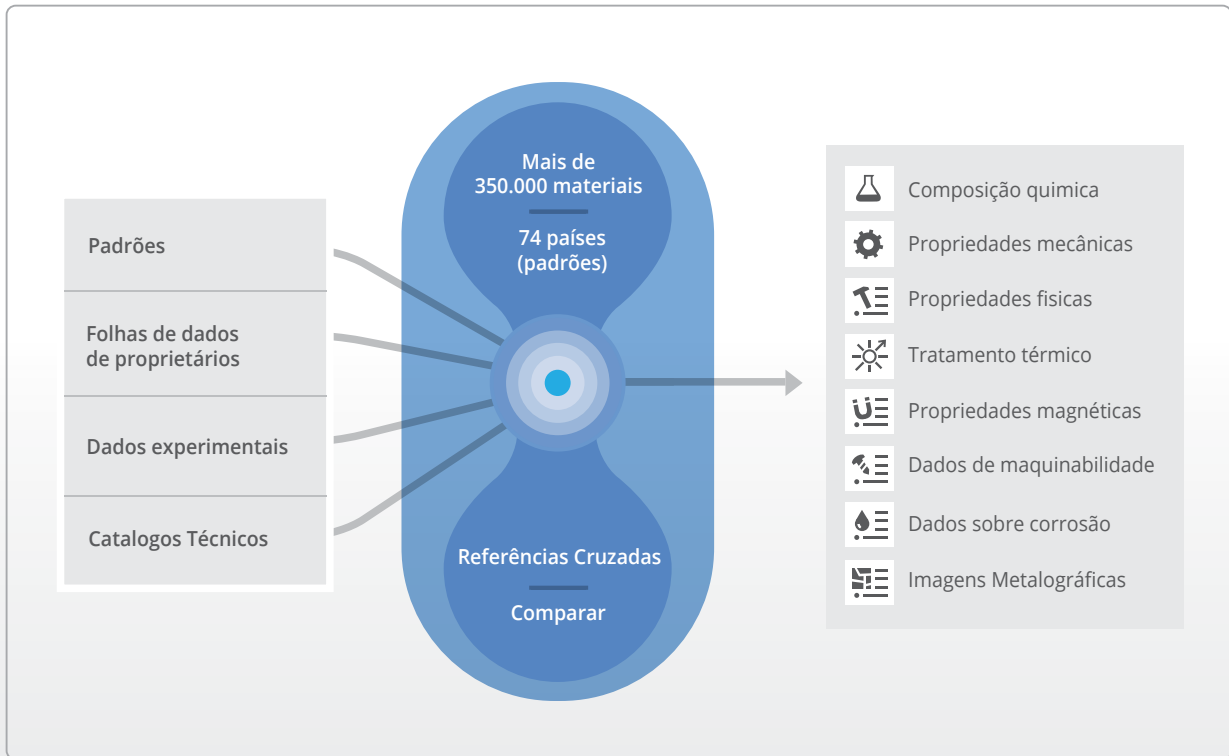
Padrões

Folhas de dados de proprietários

Dados experimentais

Catalogos Técnicos

Mais de 350.000 materiais

74 países (padrões)

Referências Cruzadas

Comparar

Composição quimica

Propriedades mecânicas

Propriedades fisicas

Tratamento térmico

Propriedades magnéticas

Dados de maquinabilidade

Dados sobre corrosão

Imagens Metalográficas